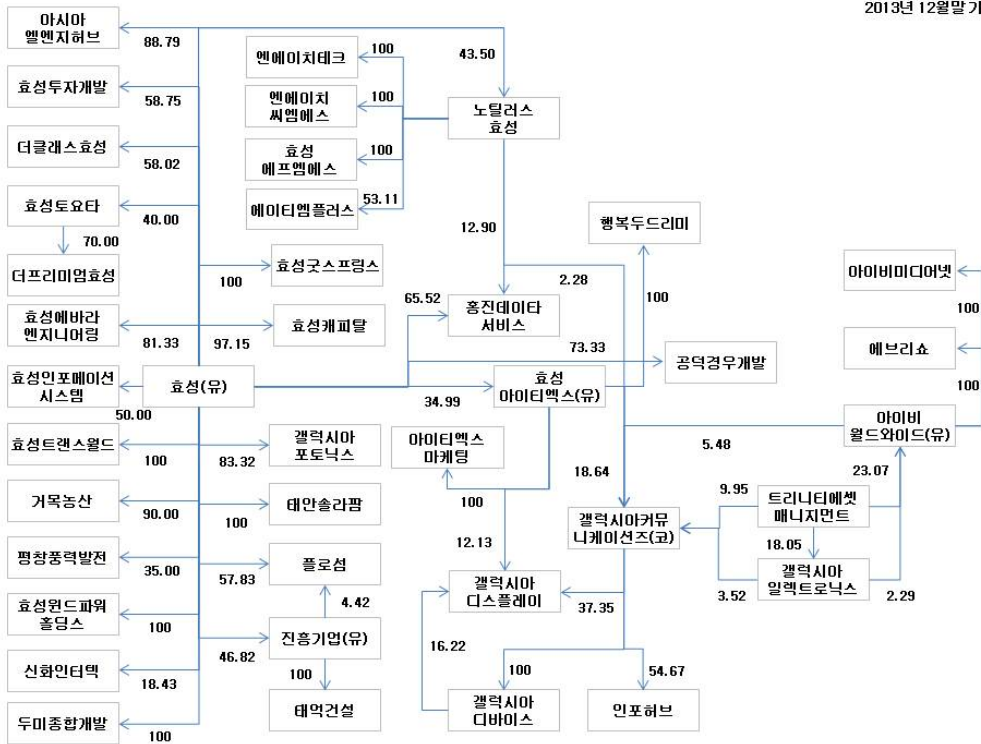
2013년 12월말 기

아시아 엘엔지허브
88.79
효성투자개발
58.75
더클래스효성
58.02
효성토요타
40.00
70.00
더프리미엄효성
효성에바라 엔지니어링
81.33
효성인포메이션 시스템
50.00
효성트랜스월드
100
거목농산
90.00
평창풍력발전
35.00
효성윈드파워 홀딩스
100
신화인터텍
18.43
두미종합개발
100

엔에이치테크
100
엔에이치 씨엠에스
100
효성 에프엠에스
100
에이티엠플러스
53.11
43.50
노틸러스 효성
12.90
효성굿스프링스
100
효성캐피탈
97.15
효성(유)
65.52
홍진데이타 서비스
2.28
행복두드리미
100
73.33
공덕경우개발
34.99
효성 아이티엑스(유)
갤럭시아 포토닉스
83.32
태안솔라팜
100
플로섬
57.83
4.42
진흥기업(유)
46.82
100
태억건설
아이티엑스 마케팅
100
12.13
18.64
갤럭시아커뮤 니케이션즈(코)
갤럭시아 디스플레이
37.35
16.22
100
갤럭시아 디바이스
54.67
인포허브
아이비미디어넷
100
에브리쇼
100
아이비 월드와이드(유)
5.48
23.07
9.95
트리니티에셋 매니지먼트
18.05
갤럭시아 일렉트로닉스
3.52
2.29